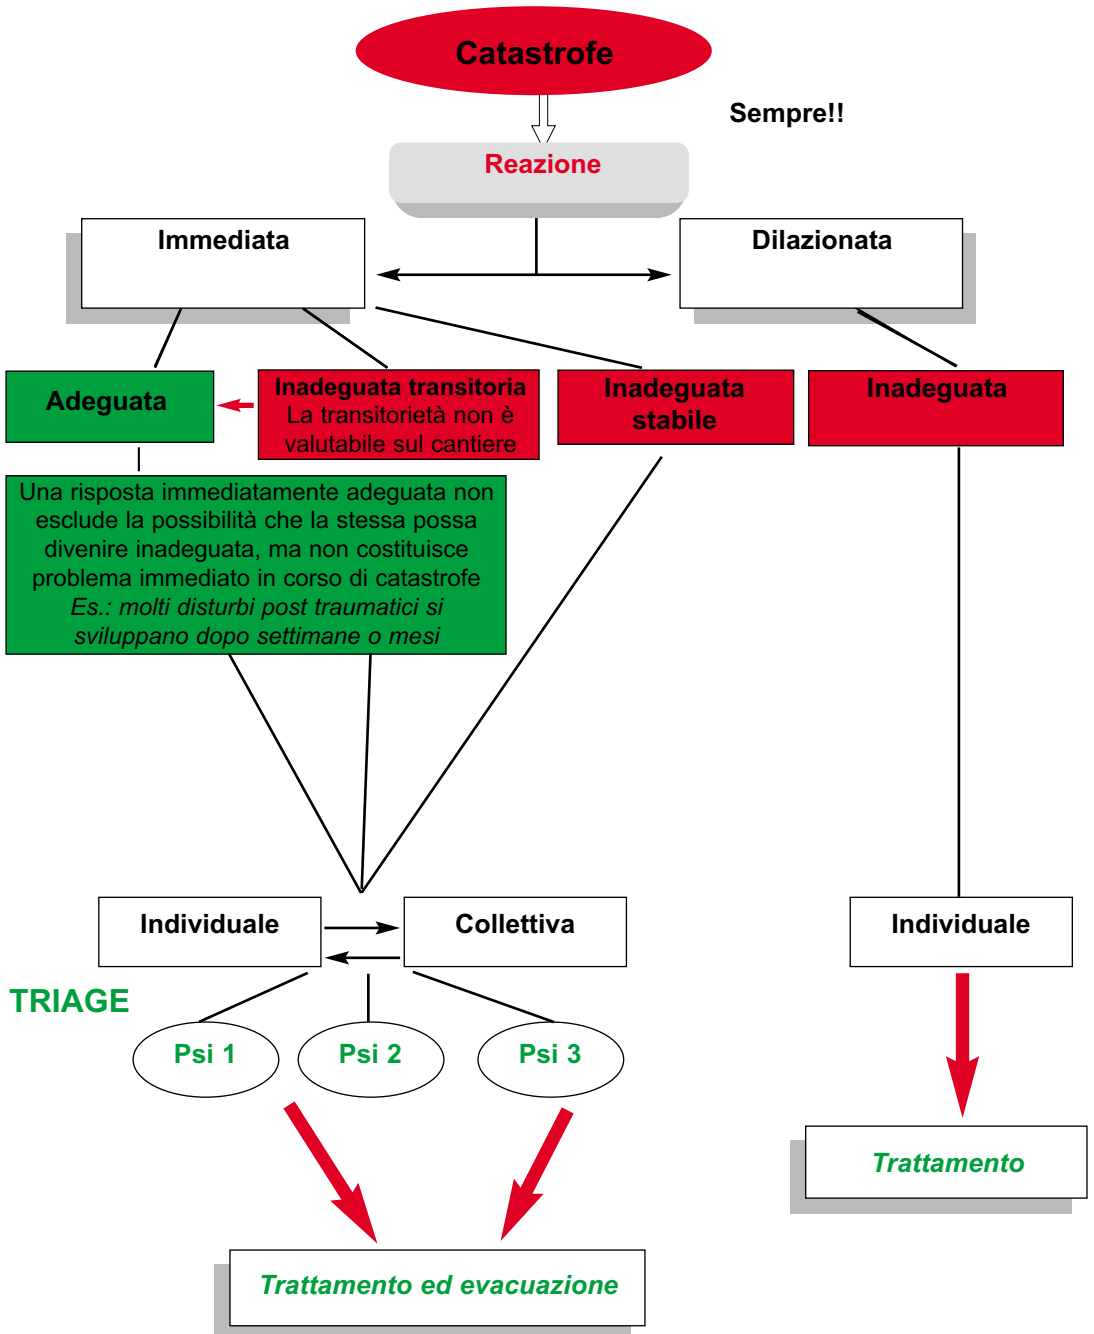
Catastrofe

Sempre!!

Reazione

Immediata

Dilazionata

Adeguata

Inadeguata transitoria
La transitorietà non è valutabile sul cantiere

Inadeguata stabile

Inadeguata

Una risposta immediatamente adeguata non esclude la possibilità che la stessa possa divenire inadeguata, ma non costituisce problema immediato in corso di catastrofe
Es.: molti disturbi post traumatici si sviluppano dopo settimane o mesi

Individuale

Collettiva

Individuale

TRIAGE

Psi 1

Psi 2

Psi 3

Trattamento

Trattamento ed evacuazione